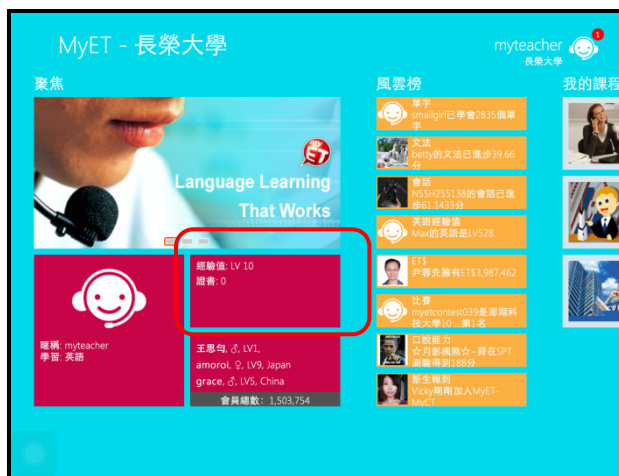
MyET - 長榮大學

myteacher
長榮大學

1

聚焦

Language Learning That Works

ET

經驗值: LV 10
證書: 0

暱稱: myteacher
學習: 英語

王思勻, ♂, LV1,
amoroi, ♀, LV9, Japan
grace, ♂, LV5, China

會員總數: 1,503,754

風雲榜

單字
smallgirl已學會2835個單字

文法
betty的文法已進步39.66分

會話
NSSH255138的會話已進步61.1433分

英語經驗值
Max的英語是LV528

ET$
尹蓉先擁有ET$3,987,462

比賽
myetcontest039是漳湖科技大學10...第1名

口說能力
☆月影楓旅☆~舞在SPT測驗得到188分

新生報到
Vicky剛剛加入MyET-MyCT

我的課程